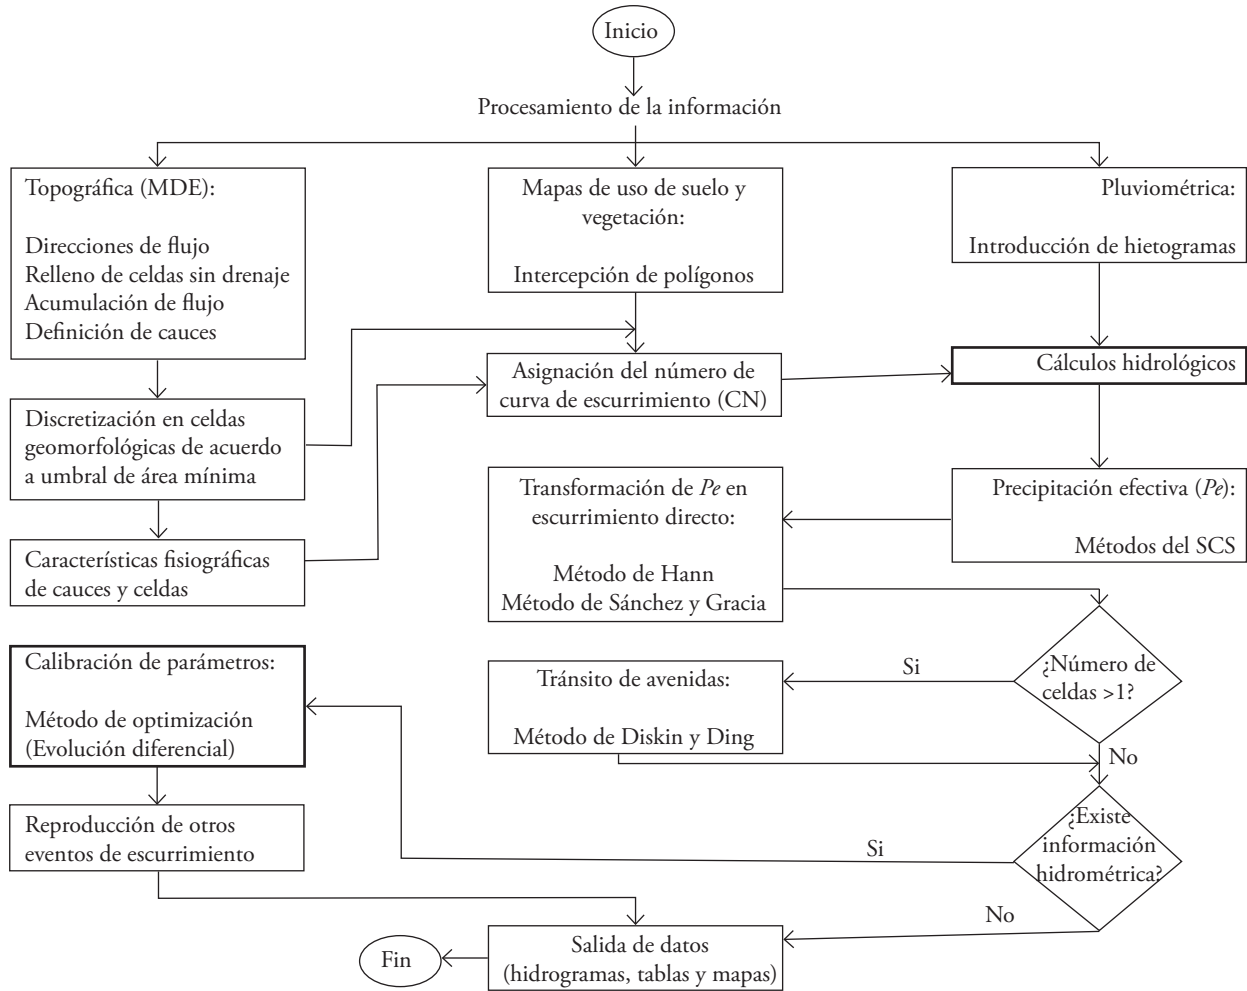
Inicio

Procesamiento de la información

Topográfica (MDE):

Direcciones de flujo
Relleno de celdas sin drenaje
Acumulación de flujo
Definición de cauces

Mapas de uso de suelo y vegetación:

Intercepción de polígonos

Pluviométrica:

Introducción de hietogramas

Discretización en celdas geomorfológicas de acuerdo a umbral de área mínima

Asignación del número de curva de escurrimiento (CN)

Cálculos hidrológicos

Características fisiográficas de cauces y celdas

Transformación de *Pe* en escurrimiento directo:

Método de Hann
Método de Sánchez y Gracia

Precipitación efectiva (*Pe*):

Métodos del SCS

Calibración de parámetros:

Método de optimización (Evolución diferencial)

Tránsito de avenidas:

Método de Diskin y Ding

Si

¿Número de celdas >1?

No

Reproducción de otros eventos de escurrimiento

Si

¿Existe información hidrométrica?

No

Fin

Salida de datos (hidrogramas, tablas y mapas)